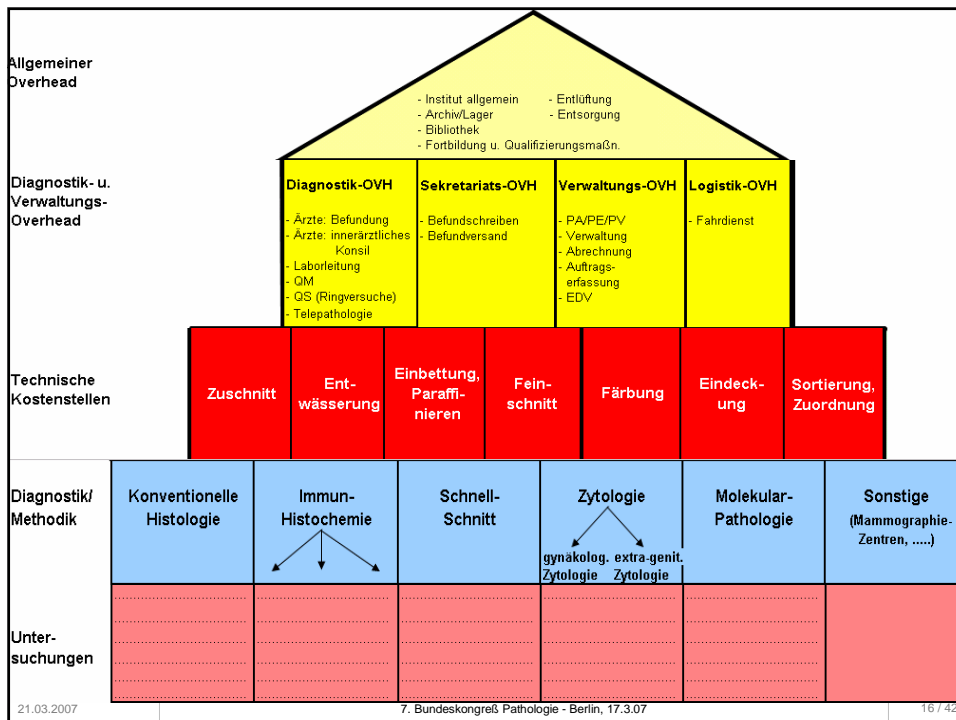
Allgemeiner Overhead

- Institut allgemein
- Archiv/Lager
- Bibliothek
- Fortbildung u. Qualifizierungsmaßn.
- Entlüftung
- Entsorgung

Diagnostik- u. Verwaltungs-Overhead

Diagnostik-OVH
- Ärzte: Befundung
- Ärzte: innerärztliches Konsil
- Laborleitung
- QM
- QS (Ringversuche)
- Telepathologie

Sekretariats-OVH
- Befundschreiben
- Befundversand

Verwaltungs-OVH
- PA/PE/PV
- Verwaltung
- Abrechnung
- Auftragserfassung
- EDV

Logistik-OVH
- Fahrdienst

Technische Kostenstellen

Zuschnitt | Entwässerung | Einbettung, Paraffinieren | Feinschnitt | Färbung | Eindeckung | Sortierung, Zuordnung

Diagnostik/ Methodik

Konventionelle Histologie | Immun-Histochemie | Schnell-Schnitt | Zytologie | Molekular-Pathologie | Sonstige (Mammographie-Zentren, .....)

gynäkolog. Zytologie
extra-genit. Zytologie

Untersuchungen

21.03.2007
7. Bundeskongreß Pathologie - Berlin, 17.3.07
16 / 42